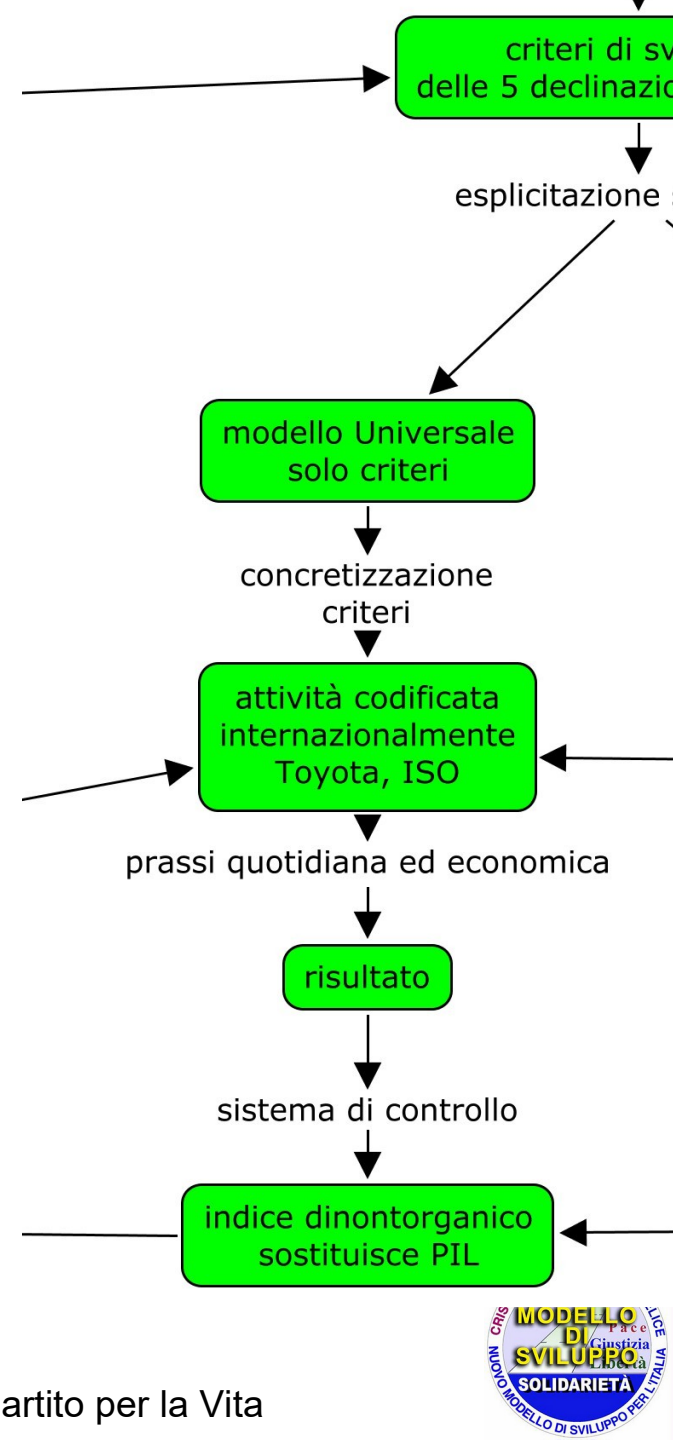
criteri di sv
delle 5 declinazio

esplicitazione

modello Universale
solo criteri

concretizzazione
criteri

attività codificata
internazionalmente
Toyota, ISO

prassi quotidiana ed economica

risultato

sistema di controllo

indice dinontorganico
sostituisce PIL

CRIS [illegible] LICE
MODELLO
DI
SVILUPPO
Pace
Giustizia
Libertà
SOLIDARIETÀ
NUOVO MODELLO DI SVILUPPO PER L'ITALIA

artito per la Vita